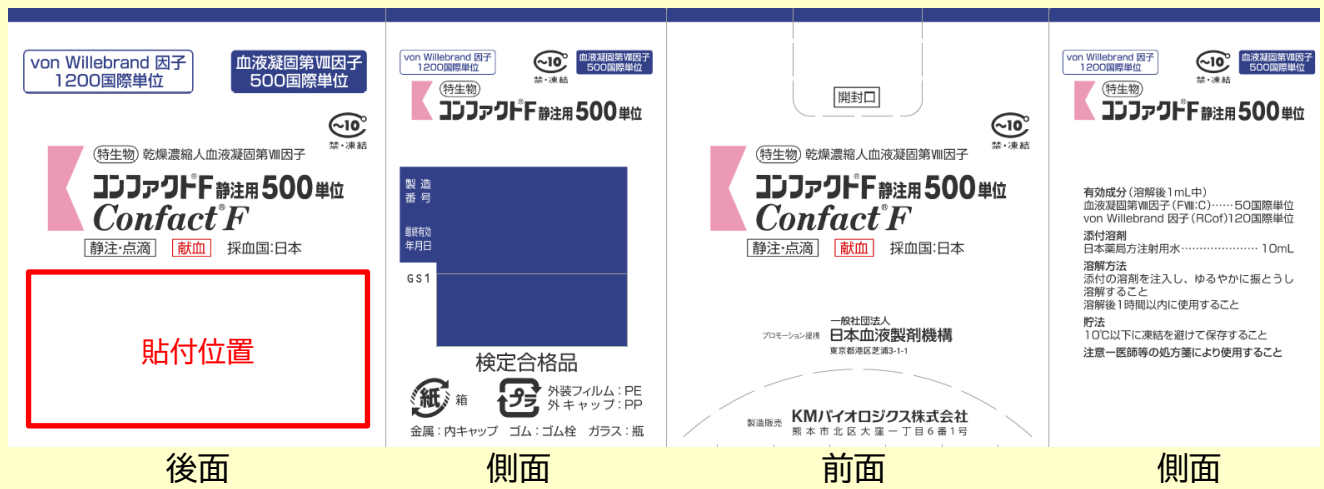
von Willebrand 因子
1200国際単位

血液凝固第VIII因子
500国際単位

~10°
禁・凍結

特生物 乾燥濃縮人血液凝固第VIII因子
コンファクトF 静注用500単位
Confact F
静注・点滴 献血 採血国:日本

貼付位置

後面

von Willebrand 因子
1200国際単位
~10°
禁・凍結
血液凝固第VIII因子
500国際単位
特生物
コンファクトF 静注用500単位

製造
番号
最終有効
年月日
GS1

検定合格品

紙 箱
プラ 外装フィルム:PE
外キャップ:PP
金属:内キャップ ゴム:ゴム栓 ガラス:瓶

側面

開封口

~10°
禁・凍結

特生物 乾燥濃縮人血液凝固第VIII因子
コンファクトF 静注用500単位
Confact F
静注・点滴 献血 採血国:日本

プロモーション提携 一般社団法人
日本血液製剤機構
東京都港区芝浦3-1-1

製造販売 KMバイオロジクス株式会社
熊本市北区大窪一丁目6番1号

前面

von Willebrand 因子
1200国際単位
~10°
禁・凍結
血液凝固第VIII因子
500国際単位
特生物
コンファクトF 静注用500単位

有効成分(溶解後1mL中)
血液凝固第VIII因子(FVIII:C)……50国際単位
von Willebrand 因子(RCof)120国際単位
添付溶剤
日本薬局方注射用水…………………… 10mL
溶解方法
添付の溶剤を注入し、ゆるやかに振とうし溶解すること
溶解後1時間以内に使用すること
貯法
10℃以下に凍結を避けて保存すること
注意ー医師等の処方箋により使用すること

側面